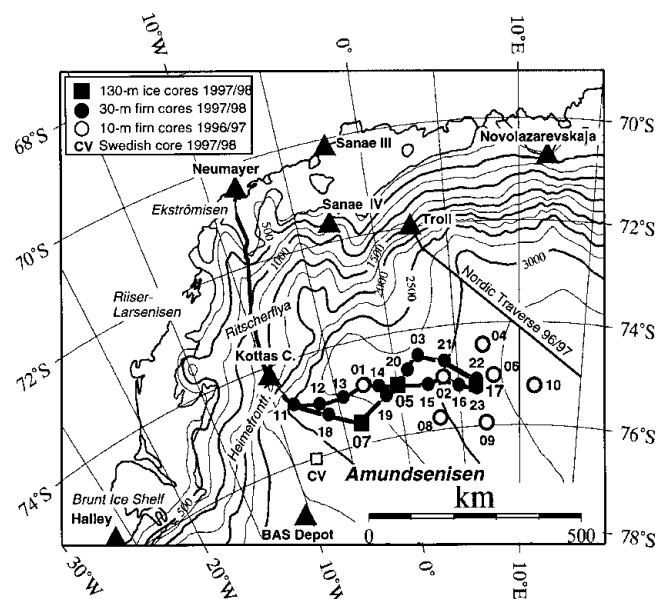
10°W
0°
10°E
130-m ice cores 1997/98
30-m firn cores 1997/98
10-m firn cores 1996/97
CV Swedish core 1997/98
68°S
70°S
70°S
72°S
72°S
74°S
74°S
76°S
78°S
Sanae III
Novolazarevskaja
Neumayer
Ekströmisen
Sanae IV
Troll
500
1000
1500
2000
2500
3000
Nordic Traverse 96/97
Riiser-Larsenisen
Ritscherflya
Kottas C.
Heimefrontfj.
01
03
04
05
06
07
08
09
10
11
12
13
14
15
16
17
18
19
20
21
22
23
02
Amundsenisen
CV
Brunt Ice Shelf
Halley
500
BAS Depot
km
0
500
30°W
20°W
10°W
0°
10°E